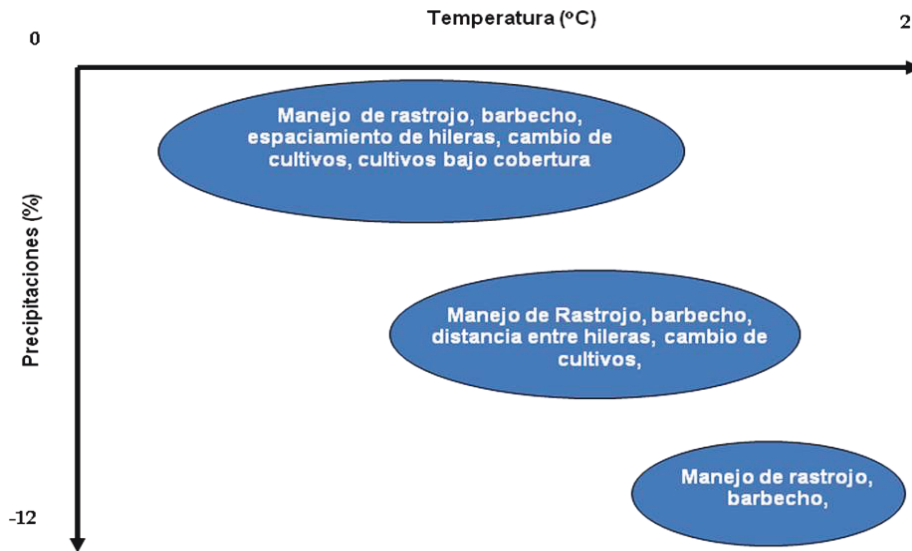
Temperatura (ºC)

0

2

Precipitaciones (%)

-12

Manejo de rastrojo, barbecho, espaciamiento de hileras, cambio de cultivos, cultivos bajo cobertura

Manejo de Rastrojo, barbecho, distancia entre hileras, cambio de cultivos,

Manejo de rastrojo, barbecho,